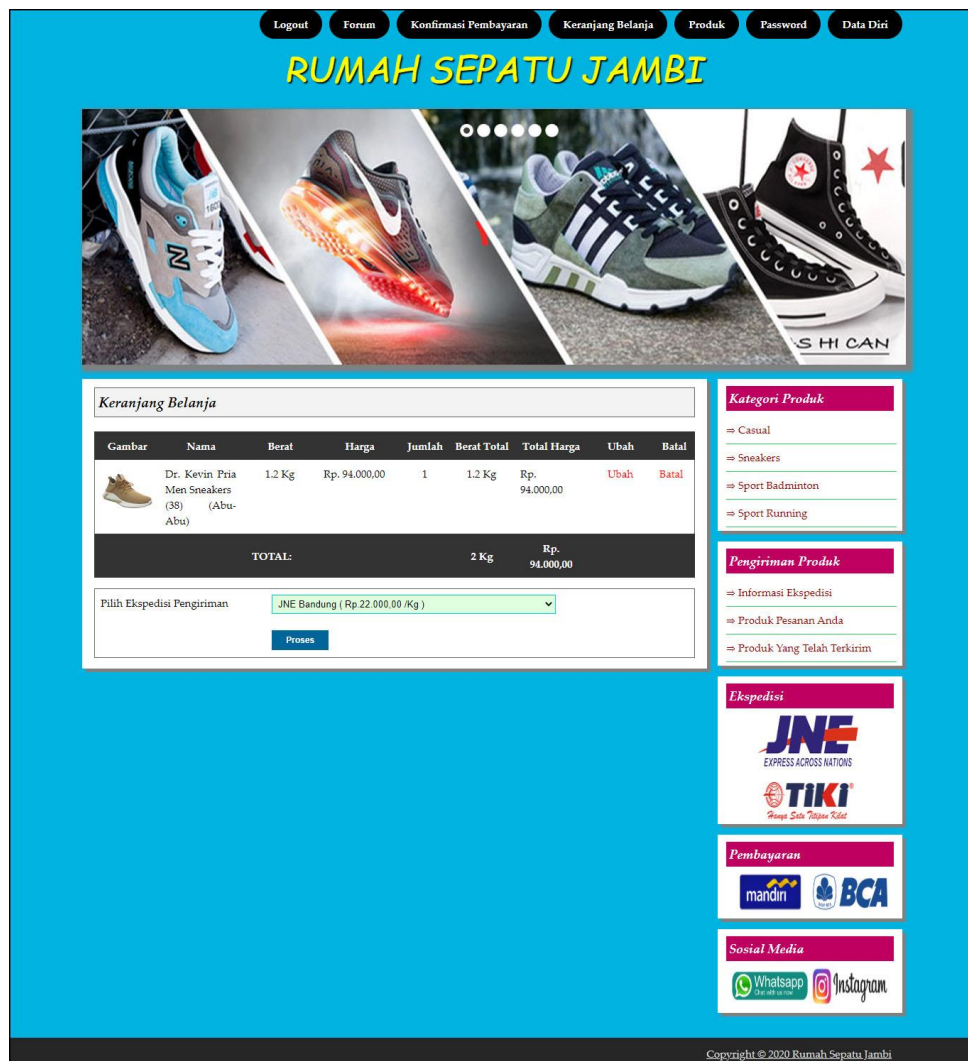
Logout Forum Konfirmasi Pembayaran Keranjang Belanja Produk Password Data Diri

RUMAH SEPATU JAMBI

S HI CAN

Keranjang Belanja

| Gambar | Nama | Berat | Harga | Jumlah | Berat Total | Total Harga | Ubah | Batal |
|---|---|---|---|---|---|---|---|---|
| | Dr. Kevin Pria Men Sneakers (38) (Abu-Abu) | 1.2 Kg | Rp. 94.000,00 | 1 | 1.2 Kg | Rp. 94.000,00 | Ubah | Batal |
| TOTAL: | | | | | 2 Kg | Rp. 94.000,00 | | |

Pilih Ekspedisi Pengiriman JNE Bandung ( Rp.22.000,00 /Kg )

Proses

Kategori Produk
⇒ Casual
⇒ Sneakers
⇒ Sport Badminton
⇒ Sport Running

Pengiriman Produk
⇒ Informasi Ekspedisi
⇒ Produk Pesanan Anda
⇒ Produk Yang Telah Terkirim

Ekspedisi
JNE EXPRESS ACROSS NATIONS
TIKI Hanya Satu Titipan Kilat

Pembayaran
mandiri BCA

Sosial Media
Whatsapp Chat with us now Instagram

Copyright © 2020 Rumah Sepatu Jambi